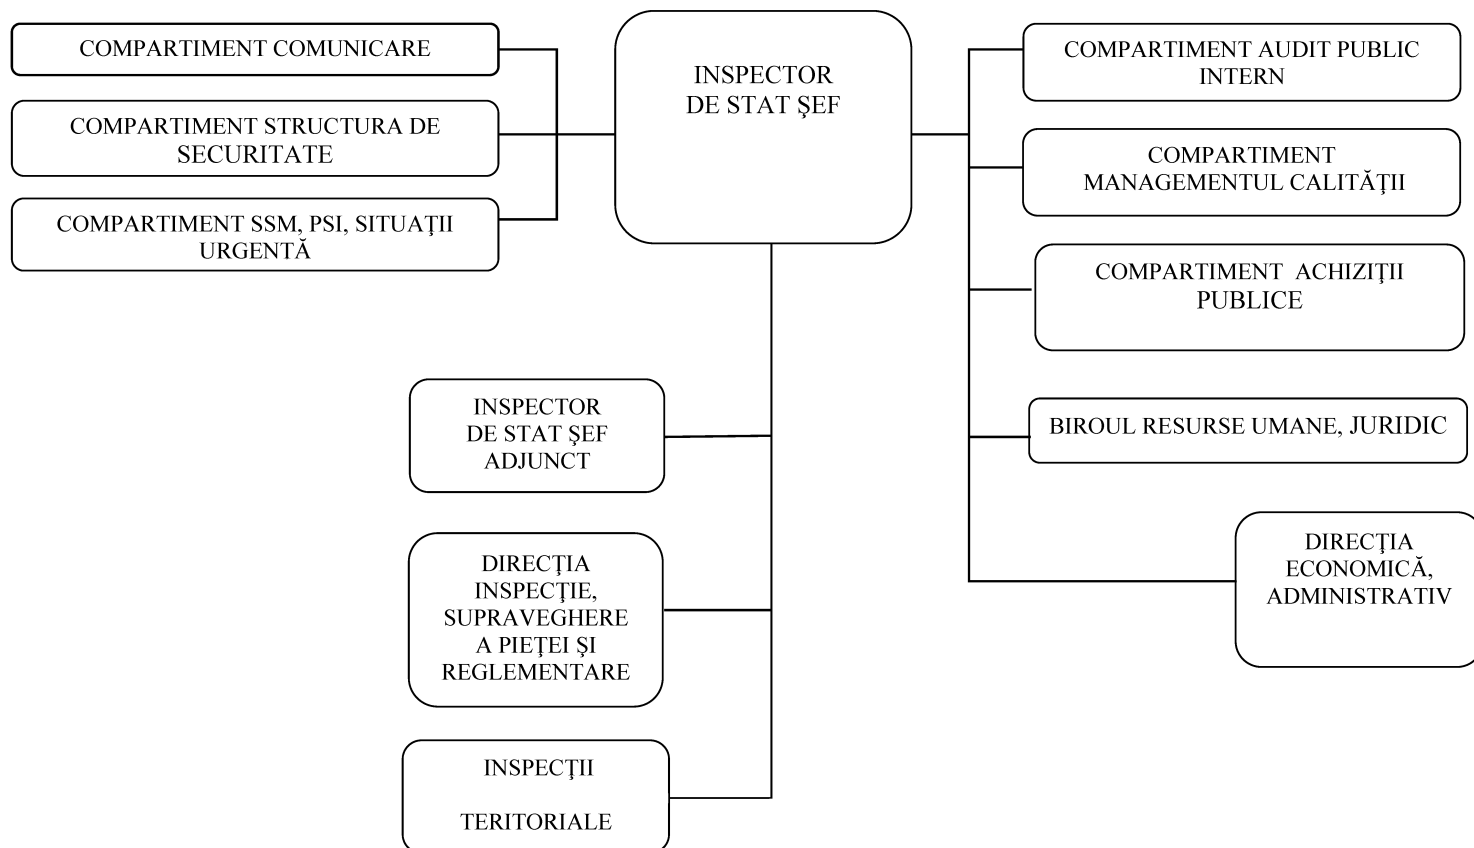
COMPARTIMENT COMUNICARE

COMPARTIMENT STRUCTURA DE SECURITATE

COMPARTIMENT SSM, PSI, SITUAŢII URGENTĂ

INSPECTOR DE STAT ŞEF

COMPARTIMENT AUDIT PUBLIC INTERN

COMPARTIMENT MANAGEMENTUL CALITĂŢII

COMPARTIMENT ACHIZIŢII PUBLICE

BIROUL RESURSE UMANE, JURIDIC

DIRECŢIA ECONOMICĂ, ADMINISTRATIV

INSPECTOR DE STAT ŞEF ADJUNCT

DIRECŢIA INSPECŢIE, SUPRAVEGHERE A PIEŢEI ŞI REGLEMENTARE

INSPECŢII

TERITORIALE